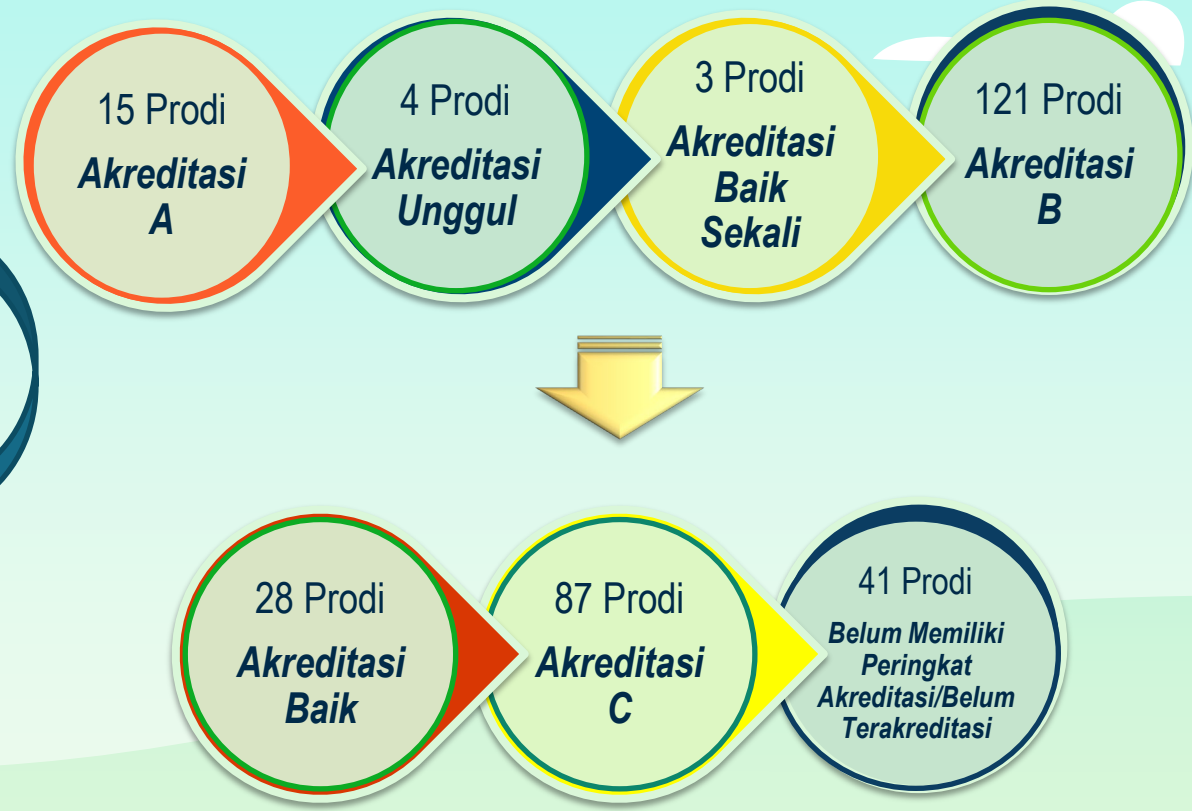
15 Prodi
Akreditasi A

4 Prodi
Akreditasi Unggul

3 Prodi
Akreditasi Baik Sekali

121 Prodi
Akreditasi B

28 Prodi
Akreditasi Baik

87 Prodi
Akreditasi C

41 Prodi
Belum Memiliki Peringkat Akreditasi/Belum Terakreditasi